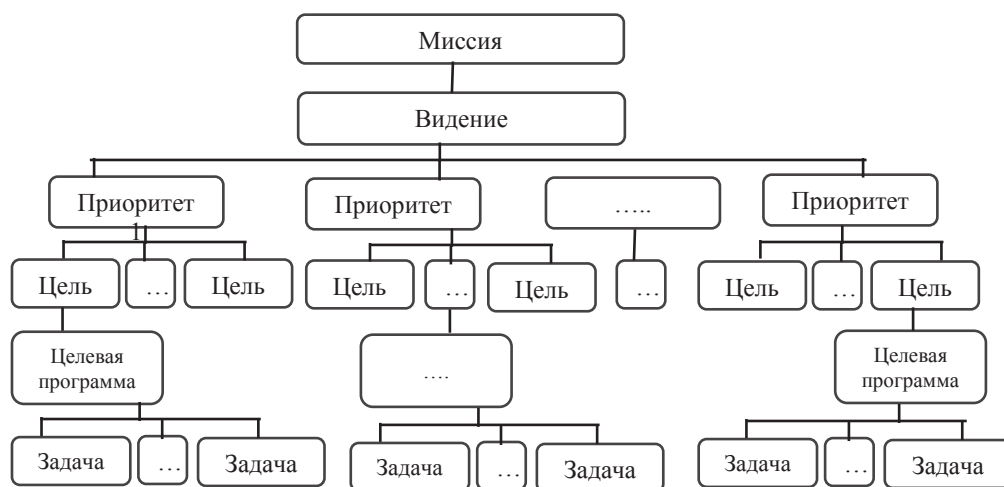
Миссия

Видение

Приоритет 1

Приоритет

…..

Приоритет

Цель

…

Цель

Цель

…

Цель

…

Цель

…

Цель

Целевая программа

….

Целевая программа

Задача

…

Задача

Задача

…

Задача

Задача

…

Задача